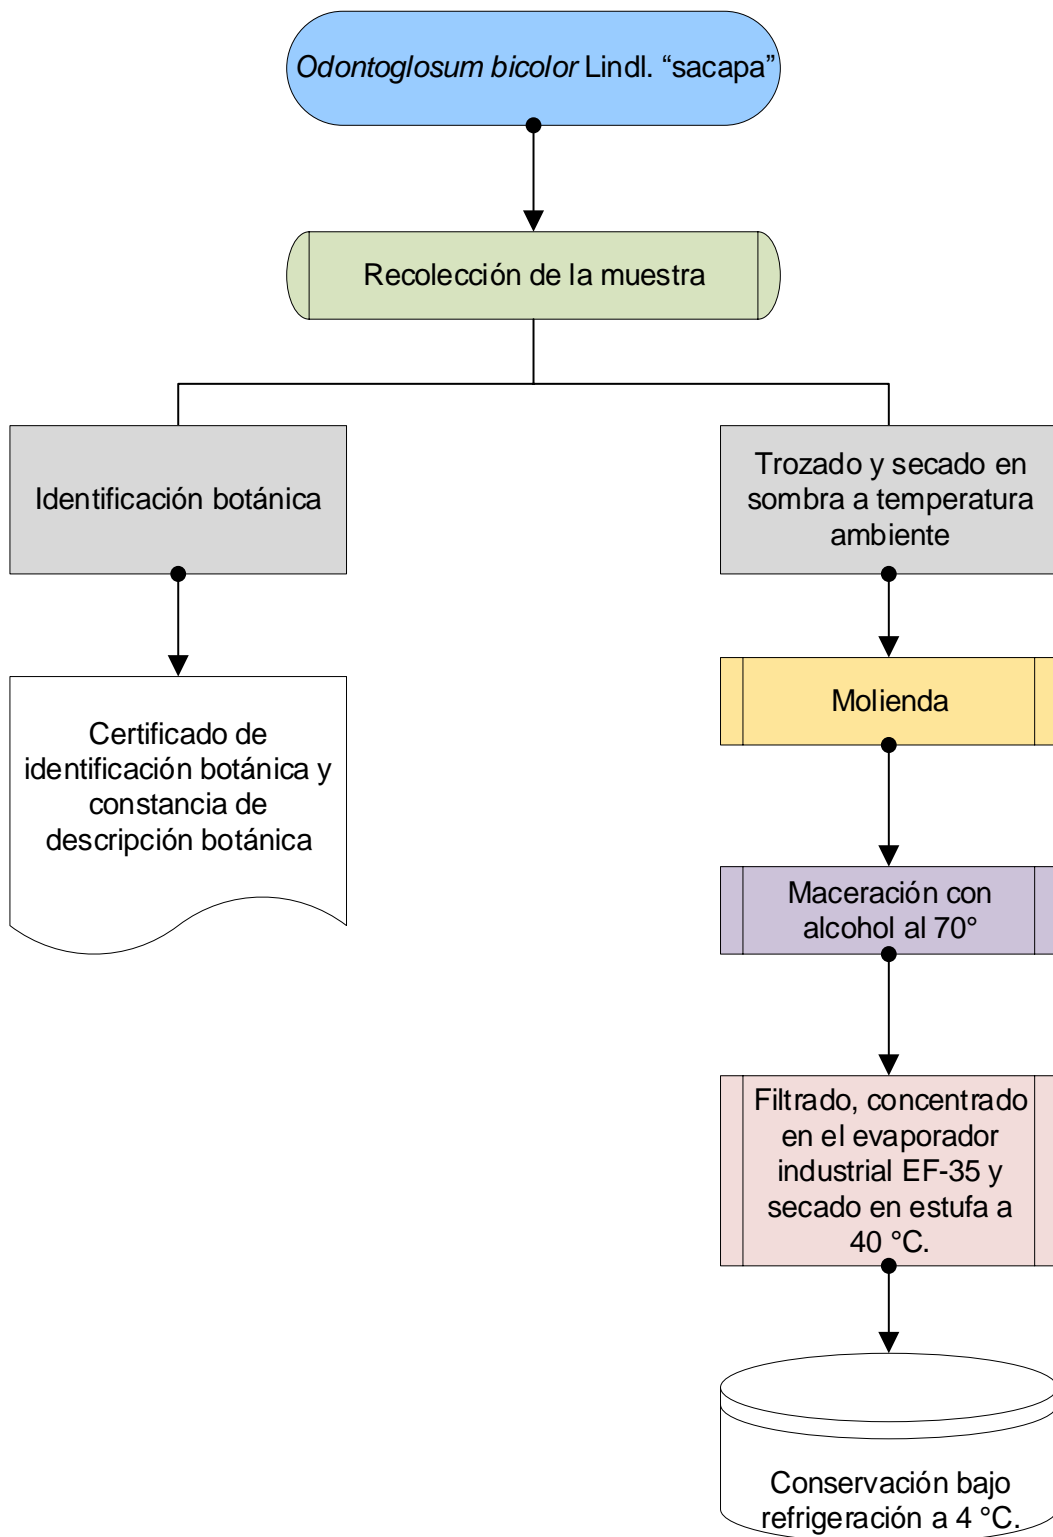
Odontoglosum bicolor Lindl. “sacapa”

Recolección de la muestra

Identificación botánica

Certificado de identificación botánica y constancia de descripción botánica

Trozado y secado en sombra a temperatura ambiente

Molienda

Maceración con alcohol al 70°

Filtrado, concentrado en el evaporador industrial EF-35 y secado en estufa a 40 °C.

Conservación bajo refrigeración a 4 °C.